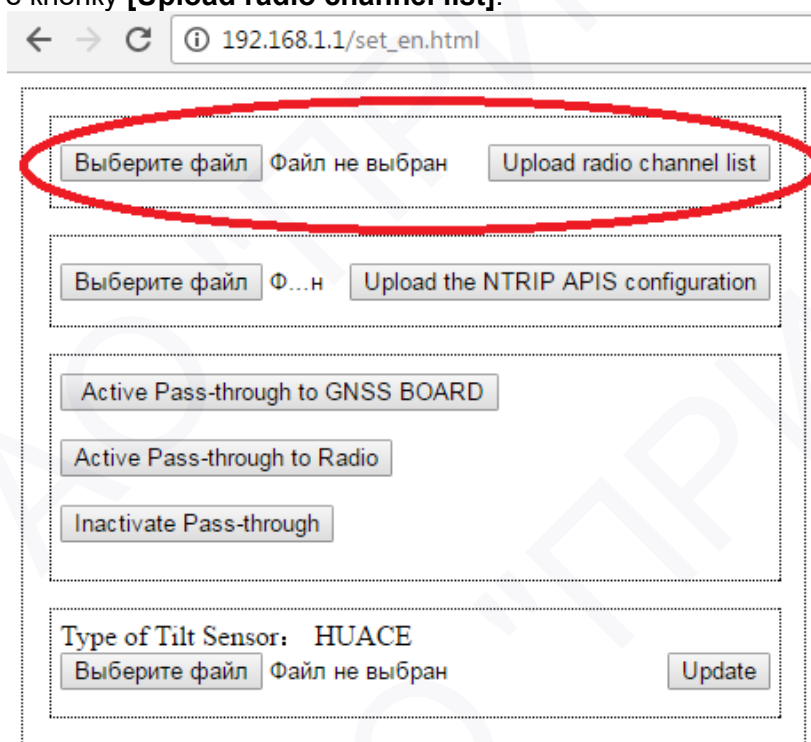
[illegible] кнопку **[Upload radio channel list]**.

192.168.1.1/set_en.html

Выберите файл Файл не выбран Upload radio channel list

Выберите файл Ф...н Upload the NTRIP APIS configuration

Active Pass-through to GNSS BOARD

Active Pass-through to Radio

Inactivate Pass-through

Type of Tilt Sensor: HUACE

Выберите файл Файл не выбран Update